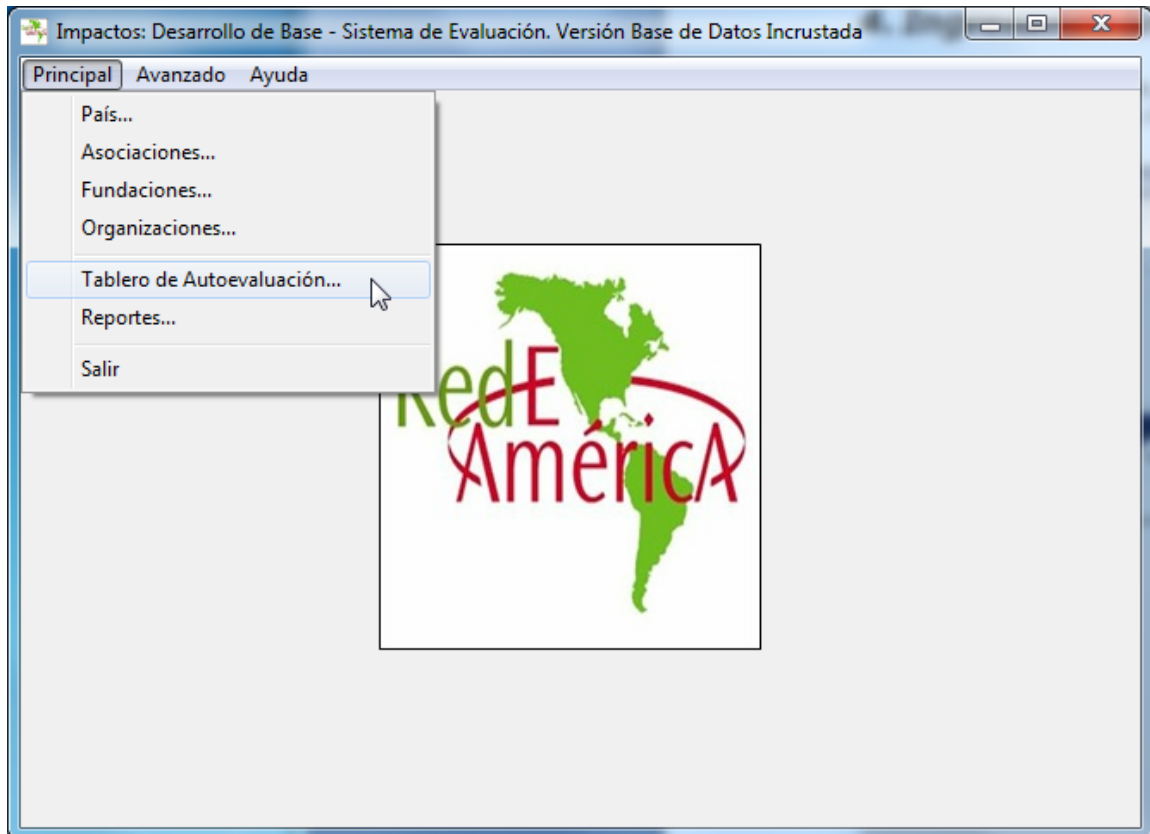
Impactos: Desarrollo de Base - Sistema de Evaluación. Versión Base de Datos Incrustada

Principal Avanzado Ayuda

País...
Asociaciones...
Fundaciones...
Organizaciones...
Tablero de Autoevaluación...
Reportes...
Salir

RedE AméricA